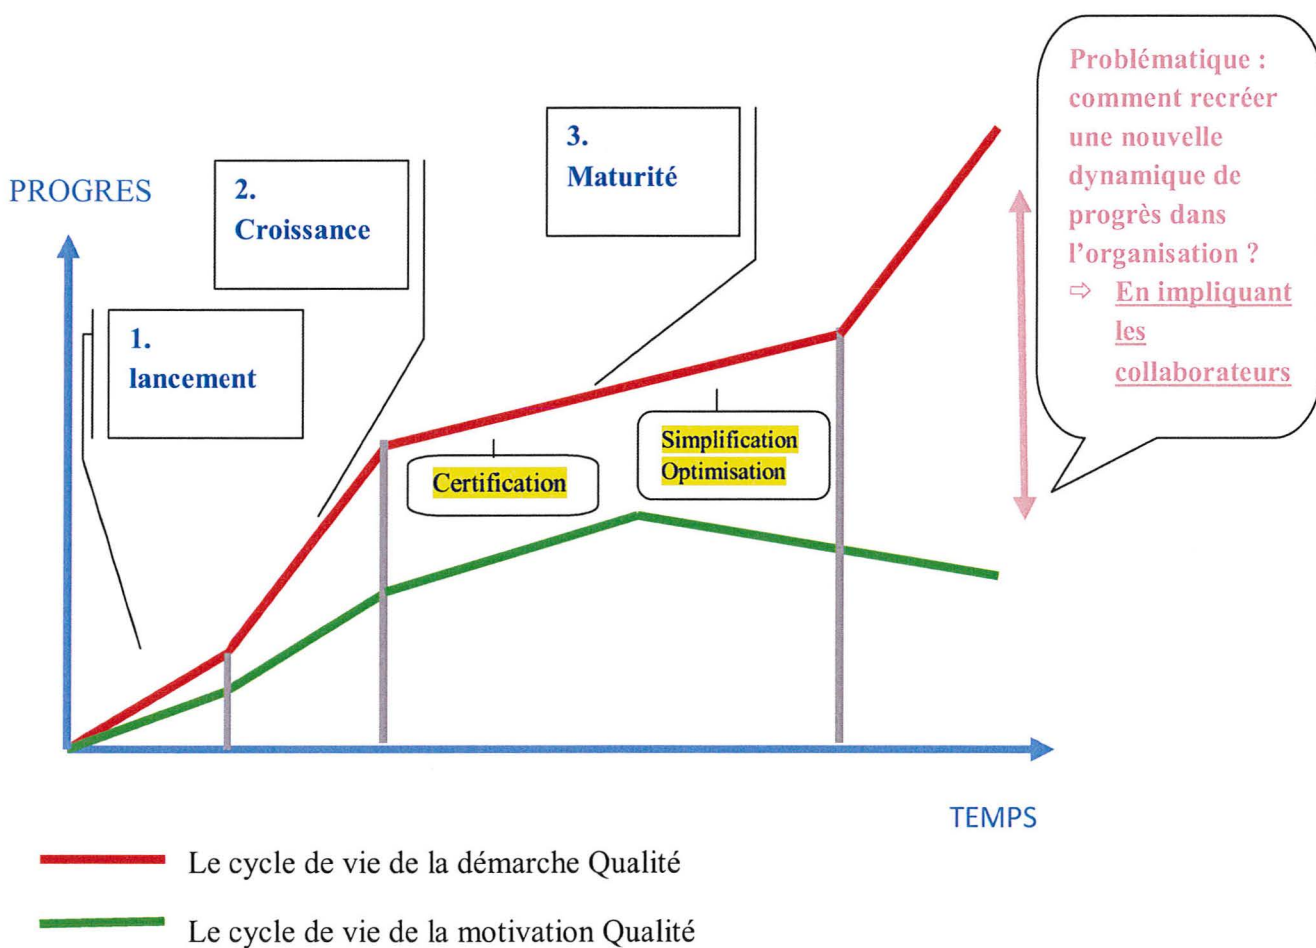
PROGRES

2.
Croissance

3.
Maturité

1.
lancement

Problématique : comment recréer une nouvelle dynamique de progrès dans l'organisation ?
⇨ En impliquant les collaborateurs

Certification

Simplification
Optimisation

TEMPS

Le cycle de vie de la démarche Qualité

Le cycle de vie de la motivation Qualité